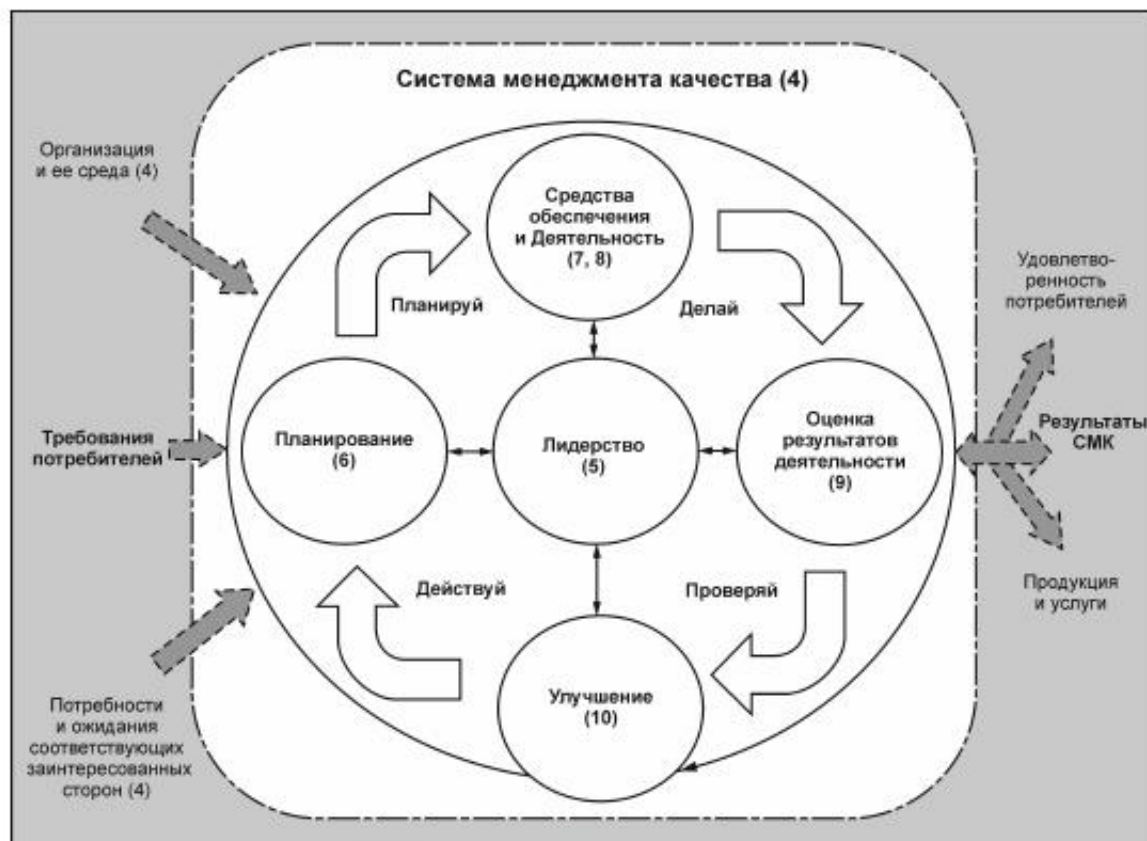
Система менеджмента качества (4)

Организация и ее среда (4)

Требования потребителей

Потребности и ожидания соответствующих заинтересованных сторон (4)

Средства обеспечения и Деятельность (7, 8)

Планируй

Делай

Планирование (6)

Лидерство (5)

Оценка результатов деятельности (9)

Действуй

Проверяй

Улучшение (10)

Удовлетворенность потребителей

Результаты СМК

Продукция и услуги